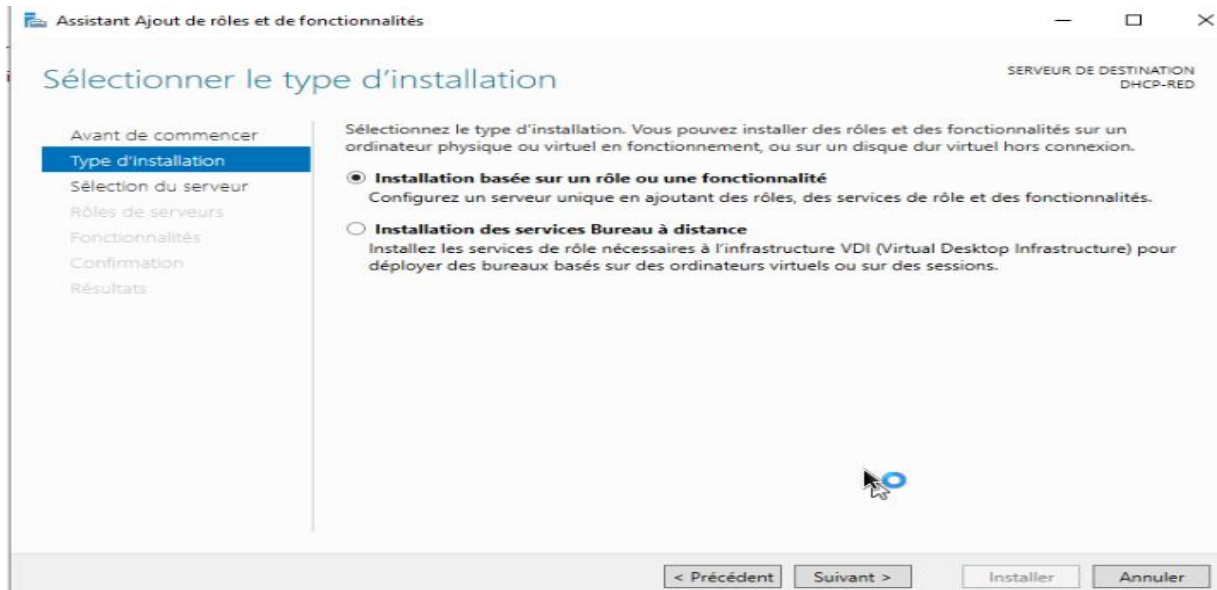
Assistant Ajout de rôles et de fonctionnalités

Sélectionner le type d'installation

SERVEUR DE DESTINATION
DHCP-RED

Avant de commencer
Type d'installation
Sélection du serveur
Rôles de serveurs
Fonctionnalités
Confirmation
Résultats

Sélectionnez le type d'installation. Vous pouvez installer des rôles et des fonctionnalités sur un ordinateur physique ou virtuel en fonctionnement, ou sur un disque dur virtuel hors connexion.

Installation basée sur un rôle ou une fonctionnalité
Configurez un serveur unique en ajoutant des rôles, des services de rôle et des fonctionnalités.

Installation des services Bureau à distance
Installez les services de rôle nécessaires à l'infrastructure VDI (Virtual Desktop Infrastructure) pour déployer des bureaux basés sur des ordinateurs virtuels ou sur des sessions.

< Précédent
Suivant >
Installer
Annuler